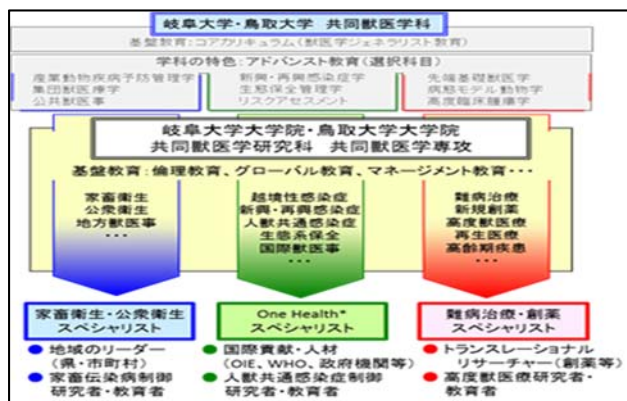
岐阜大学・鳥取大学 共同獣医学科

基盤教育：コアカリキュラム（獣医学ジェネラリスト教育）

学科の特色：アドバンスト教育（選択科目）

産業動物疾病予防管理学
集団獣医療学
公共獣医学

新興・再興感染症学
生態保全管理学
リスクアセスメント

先端基礎獣医学
病態モデル動物学
高度臨床腫瘍学

岐阜大学大学院・鳥取大学大学院
共同獣医学研究科 共同獣医学専攻

基盤教育：倫理教育、グローバル教育、マネージメント教育・・・

家畜衛生
公衆衛生
地方獣医事
・・・

越境性感染症
新興・再興感染症
人獣共通感染症
生態系保全
国際獣医事
・・・

難病治療
新規創薬
高度獣医療
再生医療
高齢期疾患
・・・

家畜衛生・公衆衛生
スペシャリスト

One Health*
スペシャリスト

難病治療・創薬
スペシャリスト

● 地域のリーダー（県・市町村）
● 家畜伝染病制御研究者・教育者

● 国際貢献・人材（OIE、WHO、政府機関等）
● 人獣共通感染症制御研究者・教育者

● トランスレーショナルリサーチャー（創薬等）
● 高度獣医療研究者・教育者